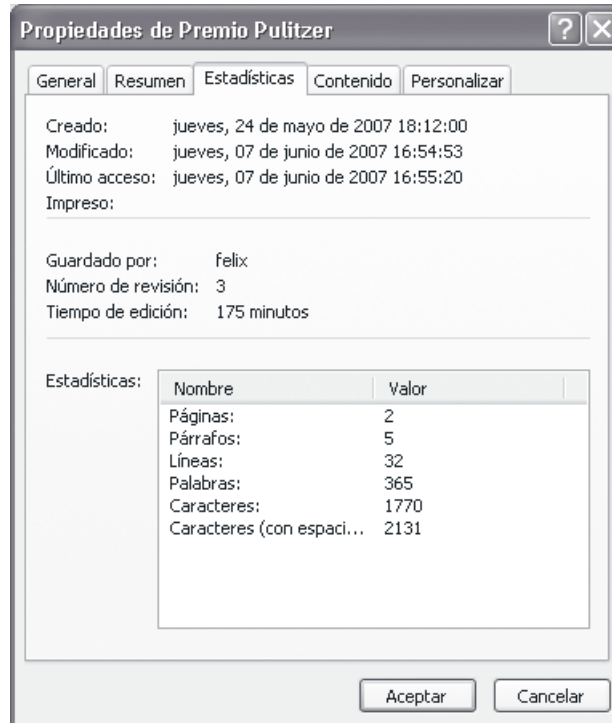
Propiedades de Premio Pulitzer

?

X

General | Resumen | Estadísticas | Contenido | Personalizar

Creado: jueves, 24 de mayo de 2007 18:12:00
Modificado: jueves, 07 de junio de 2007 16:54:53
Último acceso: jueves, 07 de junio de 2007 16:55:20
Impreso:

Guardado por: felix
Número de revisión: 3
Tiempo de edición: 175 minutos

Estadísticas:

| Nombre | Valor |
|---|---|
| Páginas: | 2 |
| Párrafos: | 5 |
| Líneas: | 32 |
| Palabras: | 365 |
| Caracteres: | 1770 |
| Caracteres (con espaci... | 2131 |

Aceptar

Cancelar